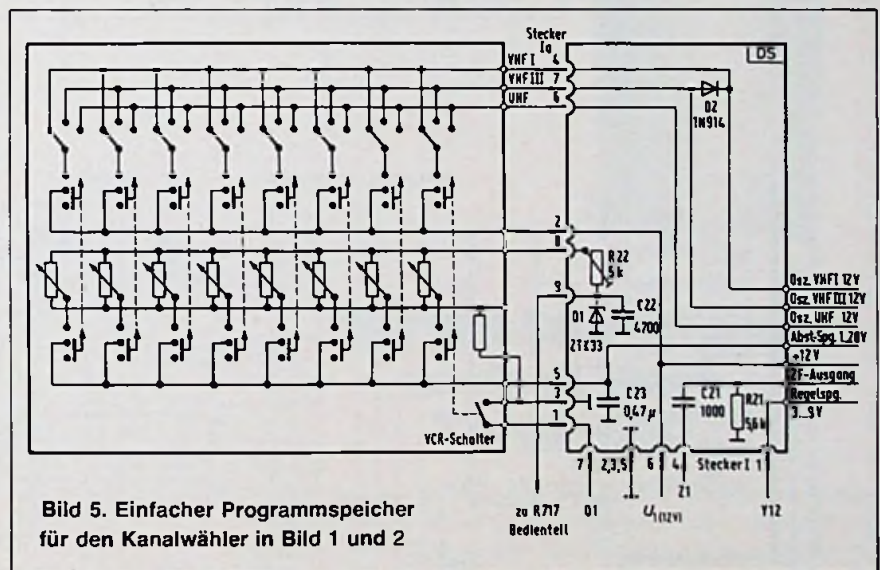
Stecker Ia
VHF I 4
VHF III 7
UHF 6
DS
D2 1N914
2
8
R22 5k
9
D1
C22 4700
ZTE33
Osz. VHF I 12V
Osz. VHF III 12V
Osz. UHF 12V
Abst-Spg. 1...28V
+12V
ZF-Ausgang
Regelspg.
3...9V
5
3
1
C23 0,47µ
C21 1000
R21 5,6k
VCR-Schalter
7
2,3,5
6
4
Stecker I 1
zu R717 Bedienteil
D1
$U_{1(12V)}$
Z1
Y12

Bild 5. Einfacher Programmspeicher für den Kanalwähler in Bild 1 und 2